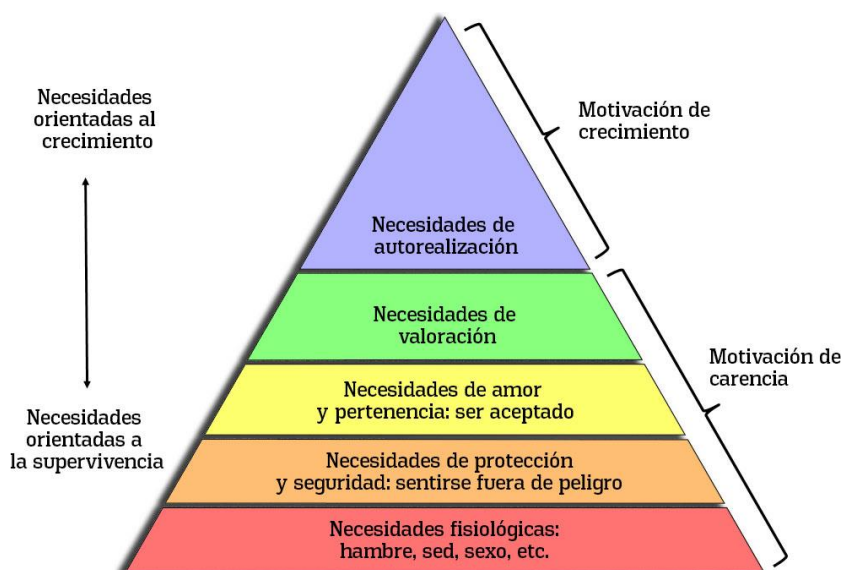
Necesidades orientadas al crecimiento

Necesidades orientadas a la supervivencia

Motivación de crecimiento

Motivación de carencia

Necesidades de autorealización

Necesidades de valoración

Necesidades de amor y pertenencia: ser aceptado

Necesidades de protección y seguridad: sentirse fuera de peligro

Necesidades fisiológicas: hambre, sed, sexo, etc.